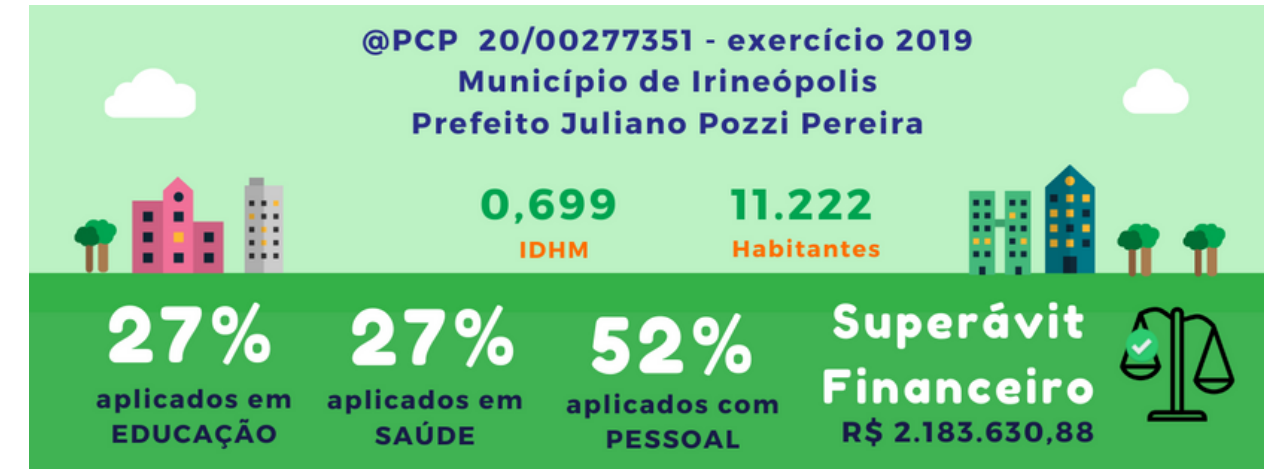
@PCP 20/00277351 - exercício 2019
Município de Irineópolis
Prefeito Juliano Pozzi Pereira

0,699
IDHM

11.222
Habitantes

27%
aplicados em
EDUCAÇÃO

27%
aplicados em
SAÚDE

52%
aplicados com
PESSOAL

Superávit
Financeiro
R$ 2.183.630,88